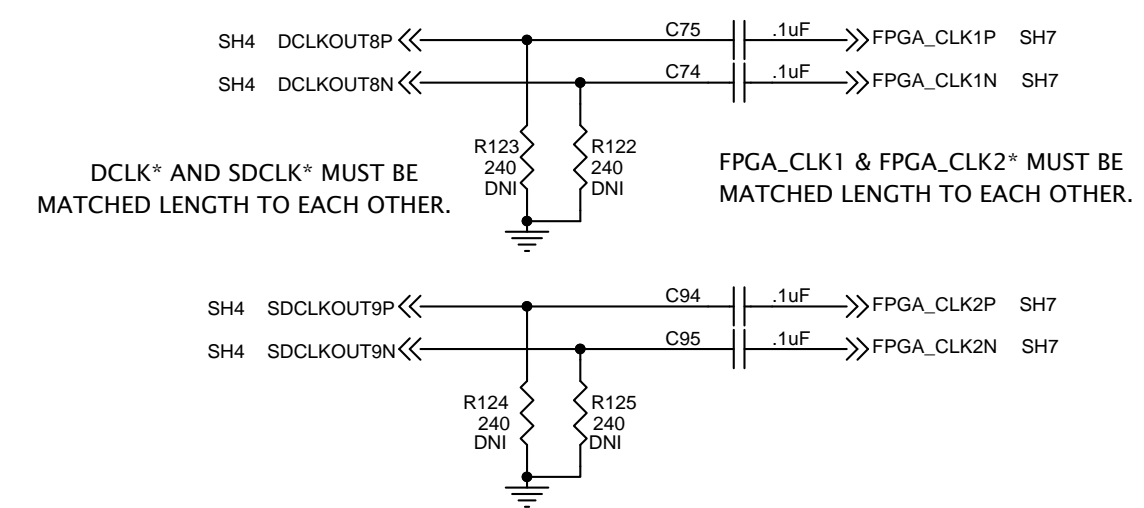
SH4 DCLKOUT8P
C75
.1uF
FPGA_CLK1P SH7
SH4 DCLKOUT8N
C74
.1uF
FPGA_CLK1N SH7

R123
240
DNI
R122
240
DNI

DCLK* AND SDCLK* MUST BE MATCHED LENGTH TO EACH OTHER.

FPGA_CLK1 & FPGA_CLK2* MUST BE MATCHED LENGTH TO EACH OTHER.

SH4 SDCLKOUT9P
C94
.1uF
FPGA_CLK2P SH7
SH4 SDCLKOUT9N
C95
.1uF
FPGA_CLK2N SH7

R124
240
DNI
R125
240
DNI